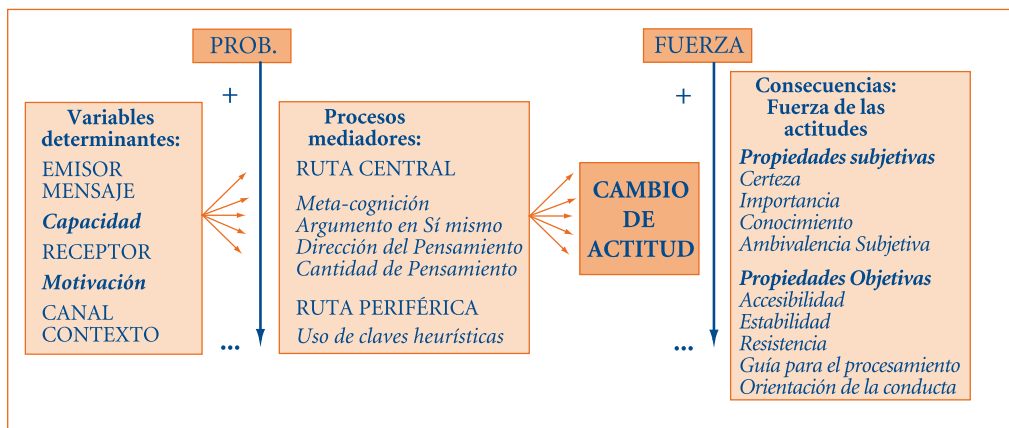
PROB.

FUERZA

+

Variables determinantes:
EMISOR
MENSAJE
*Capacidad*
RECEPTOR
*Motivación*
CANAL
CONTEXTO

...

Procesos mediadores:
RUTA CENTRAL
*Meta-cognición*
*Argumento en Sí mismo*
*Dirección del Pensamiento*
*Cantidad de Pensamiento*
RUTA PERIFÉRICA
*Uso de claves heurísticas*

CAMBIO DE ACTITUD

+

...

Consecuencias: Fuerza de las actitudes
*Propiedades subjetivas*
*Certeza*
*Importancia*
*Conocimiento*
*Ambivalencia Subjetiva*
*Propiedades Objetivas*
*Accesibilidad*
*Estabilidad*
*Resistencia*
*Guía para el procesamiento*
*Orientación de la conducta*